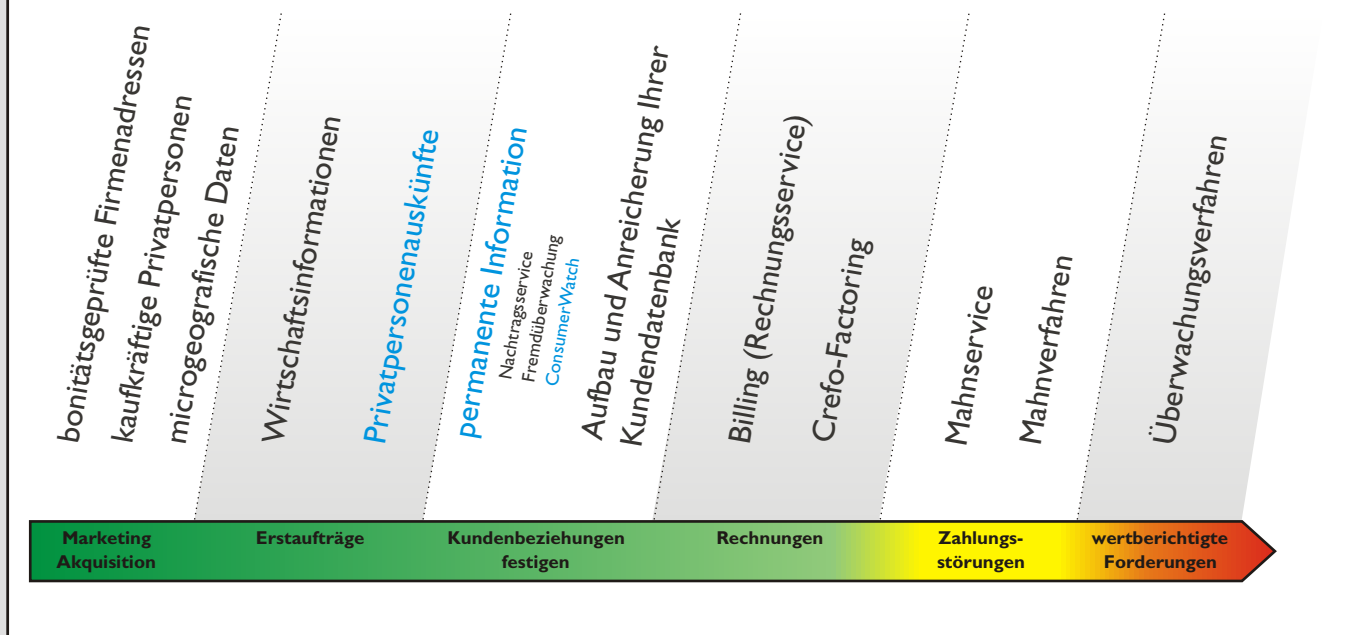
bonitätsgeprüfte Firmenadressen
kaufkräftige Privatpersonen
microgeografische Daten

Wirtschaftsinformationen

Privatpersonenauskünfte

permanente Information
Nachtragsservice
Fremdüberwachung
ConsumerWatch

Aufbau und Anreicherung Ihrer Kundendatenbank

Billing (Rechnungsservice)

Crefo-Factoring

Mahnservice

Mahnverfahren

Überwachungsverfahren

Marketing Akquisition

Erstaufträge

Kundenbeziehungen festigen

Rechnungen

Zahlungsstörungen

wertberichtigte Forderungen